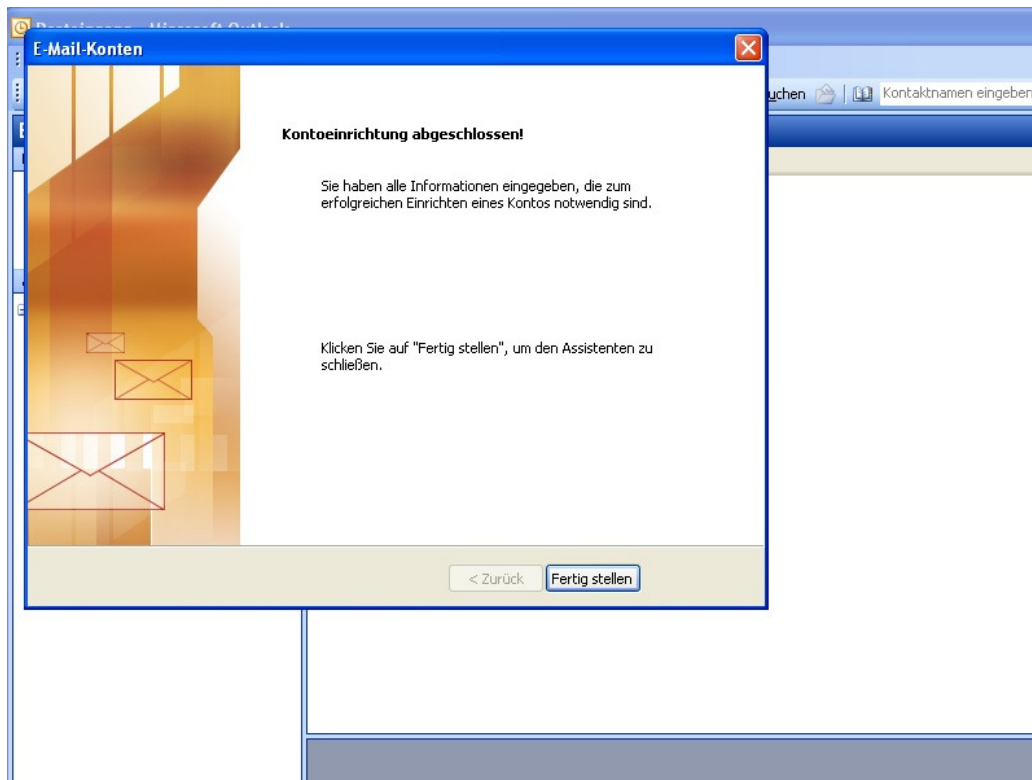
E-Mail-Konten

uchen

Kontaktnamen eingeben

Kontoeinrichtung abgeschlossen!

Sie haben alle Informationen eingegeben, die zum erfolgreichen Einrichten eines Kontos notwendig sind.

Klicken Sie auf "Fertig stellen", um den Assistenten zu schließen.

< Zurück

Fertig stellen